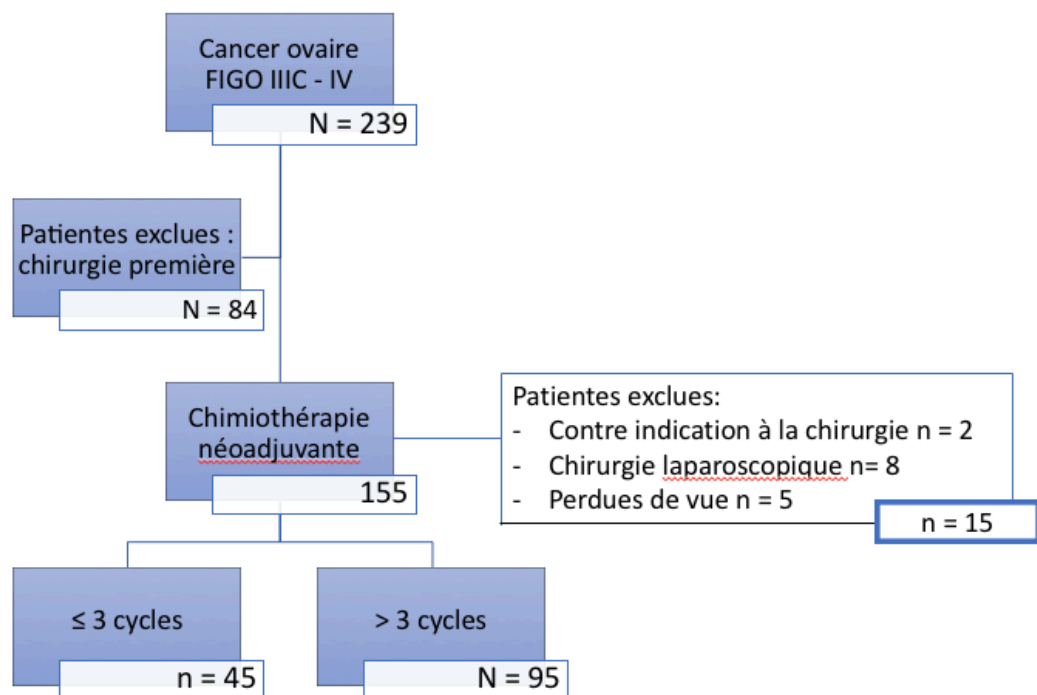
Cancer ovaire
FIGO IIIC - IV
N = 239

Patientes exclues :
chirurgie première
N = 84

Chimiothérapie
néoadjuvante
155

Patientes exclues:
- Contre indication à la chirurgie n = 2
- Chirurgie laparoscopique n= 8
- Perdues de vue n = 5
n = 15

≤ 3 cycles
n = 45

> 3 cycles
N = 95